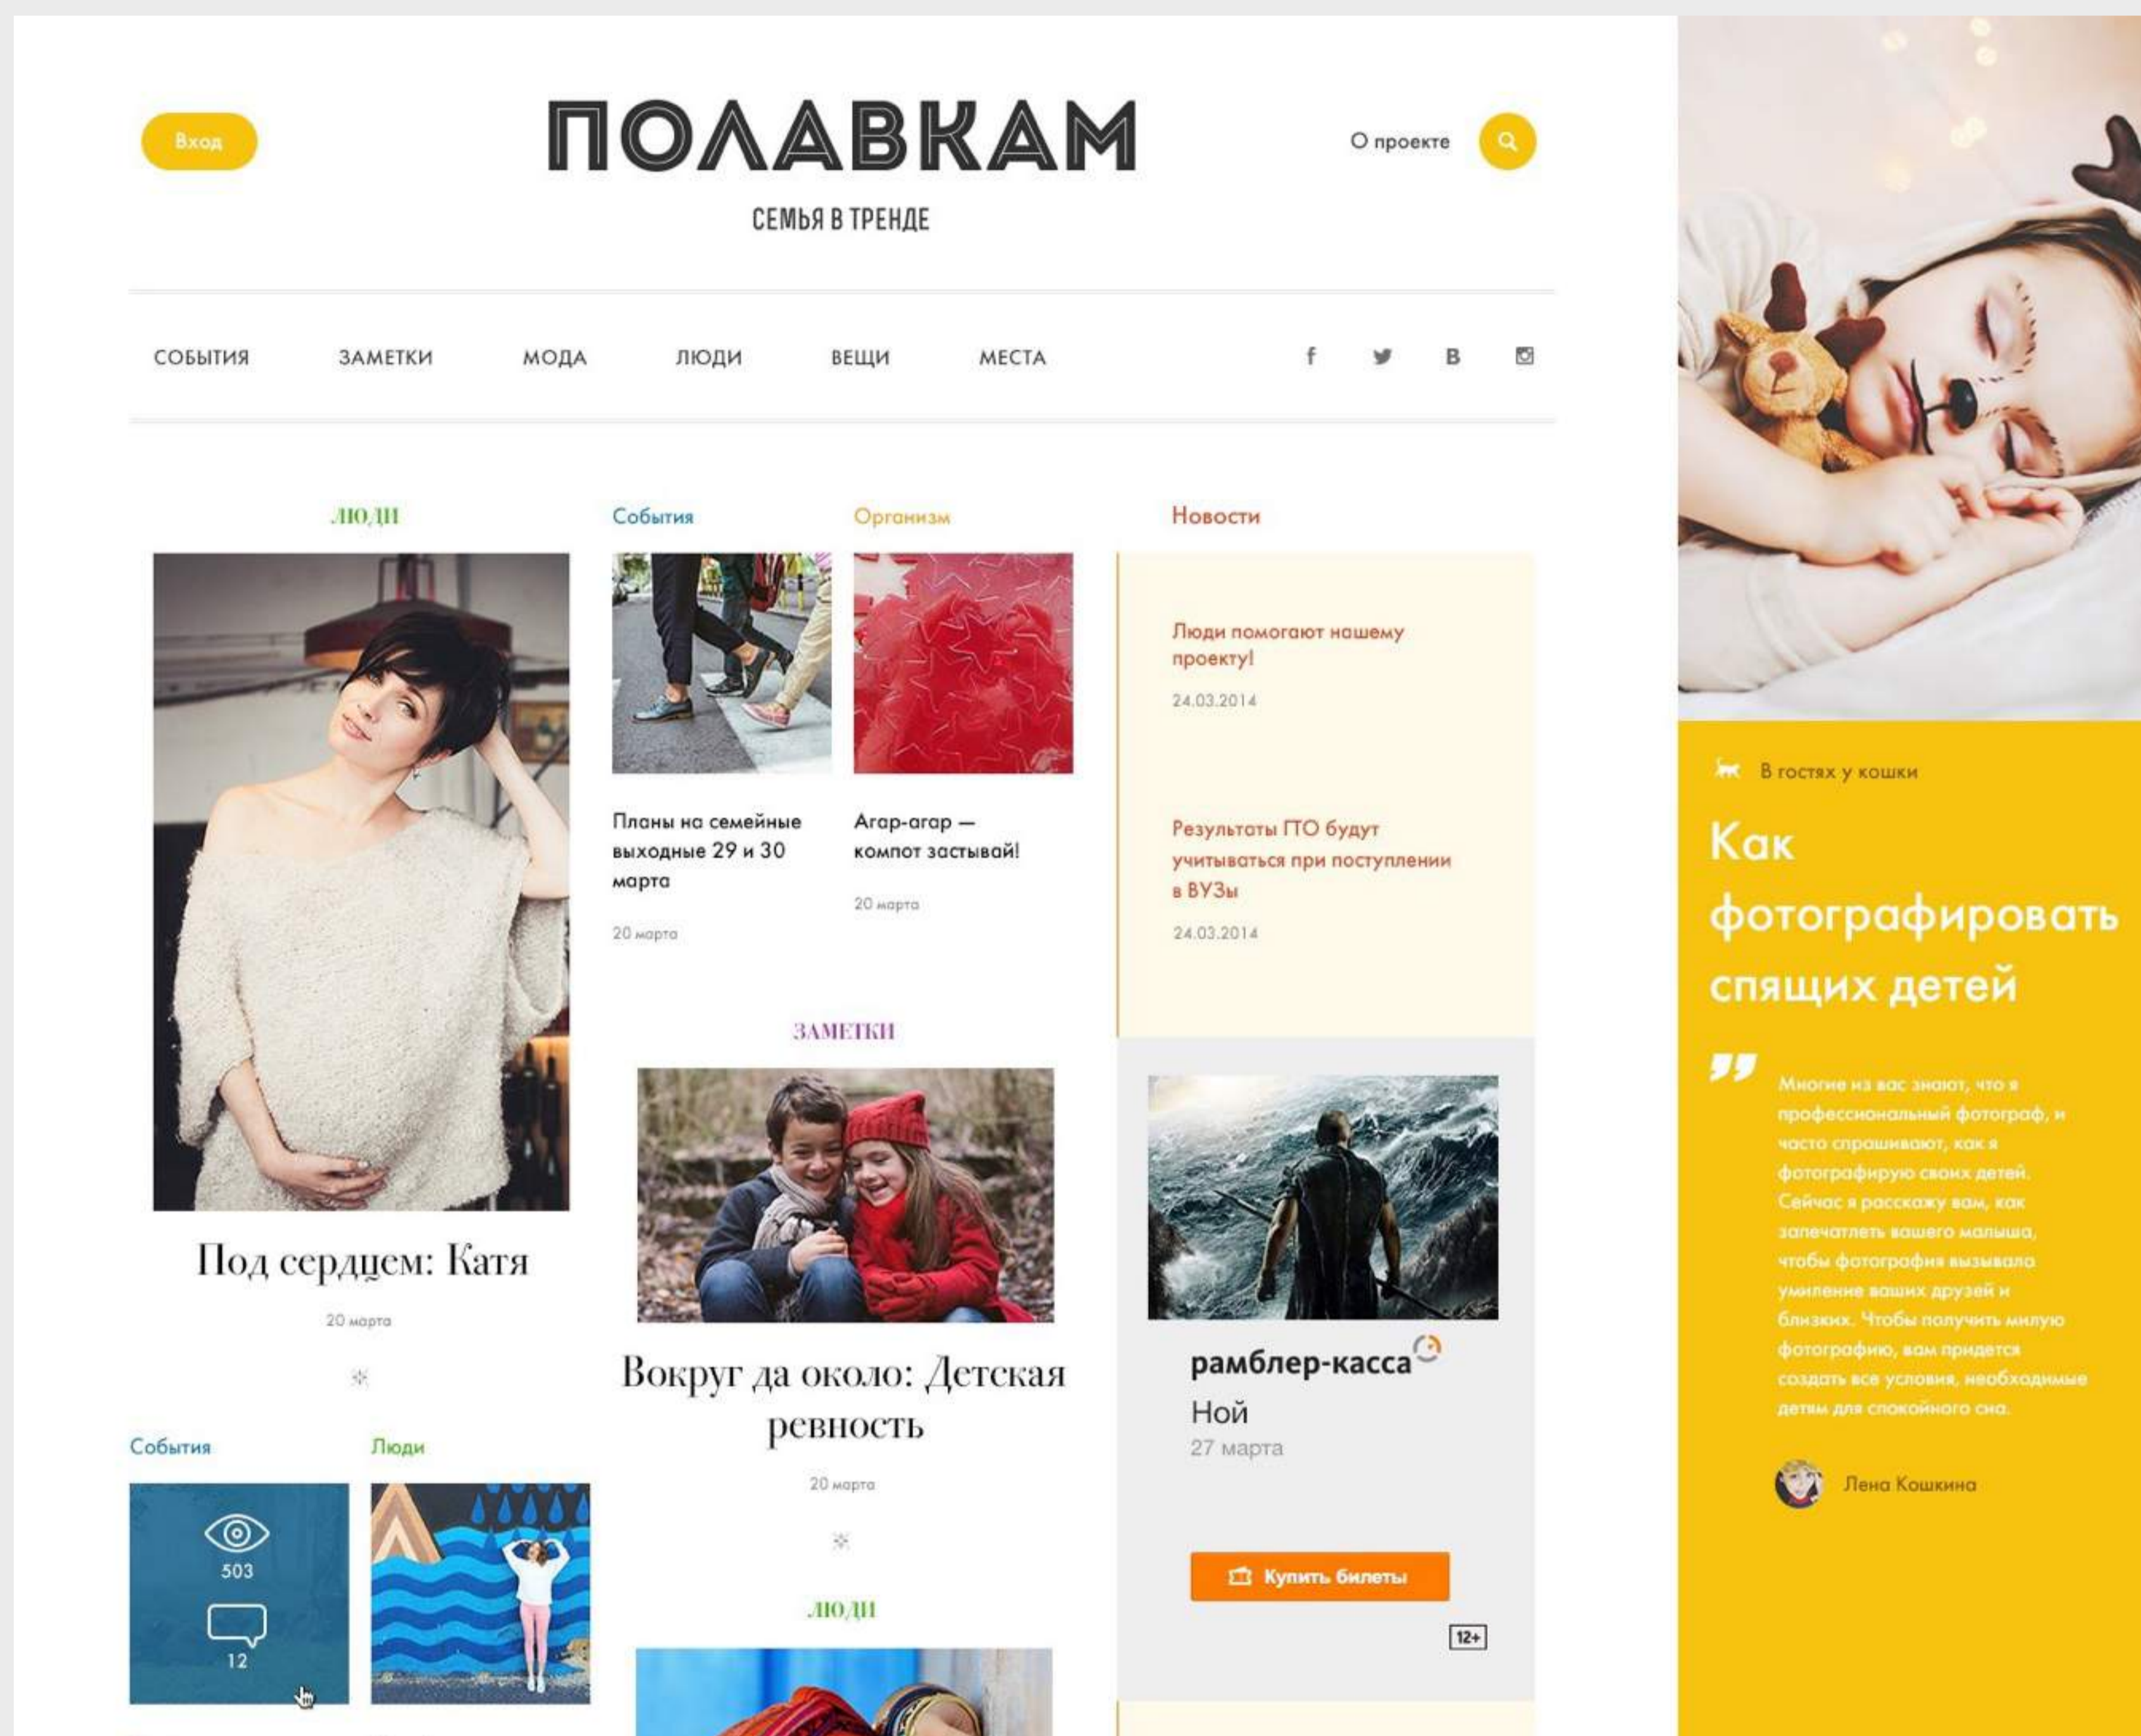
Вход

ПОЛАВКАМ

СЕМЬЯ В ТРЕНДЕ

О проекте

СОБЫТИЯ ЗАМЕТКИ МОДА ЛЮДИ ВЕЩИ МЕСТА

f В

ЛЮДИ

Под сердцем: Катя

20 марта

События

Люди

503

12

События

Планы на семейные выходные 29 и 30 марта

20 марта

Организм

Агар-агар — компот застывай!

20 марта

ЗАМЕТКИ

Вокруг да около: Детская ревность

20 марта

ЛЮДИ

Новости

Люди помогают нашему проекту!

24.03.2014

Результаты ГТО будут учитываться при поступлении в ВУЗы

24.03.2014

рамблер-касса

Ной

27 марта

Купить билеты

12+

В гостях у кошки

Как фотографировать спящих детей

Многие из вас знают, что я профессиональный фотограф, и часто спрашивают, как я фотографирую своих детей. Сейчас я расскажу вам, как запечатлеть вашего малыша, чтобы фотография вызывала умиление ваших друзей и близких. Чтобы получить милую фотографию, вам придется создать все условия, необходимые детям для спокойного сна.

Лена Кошкина